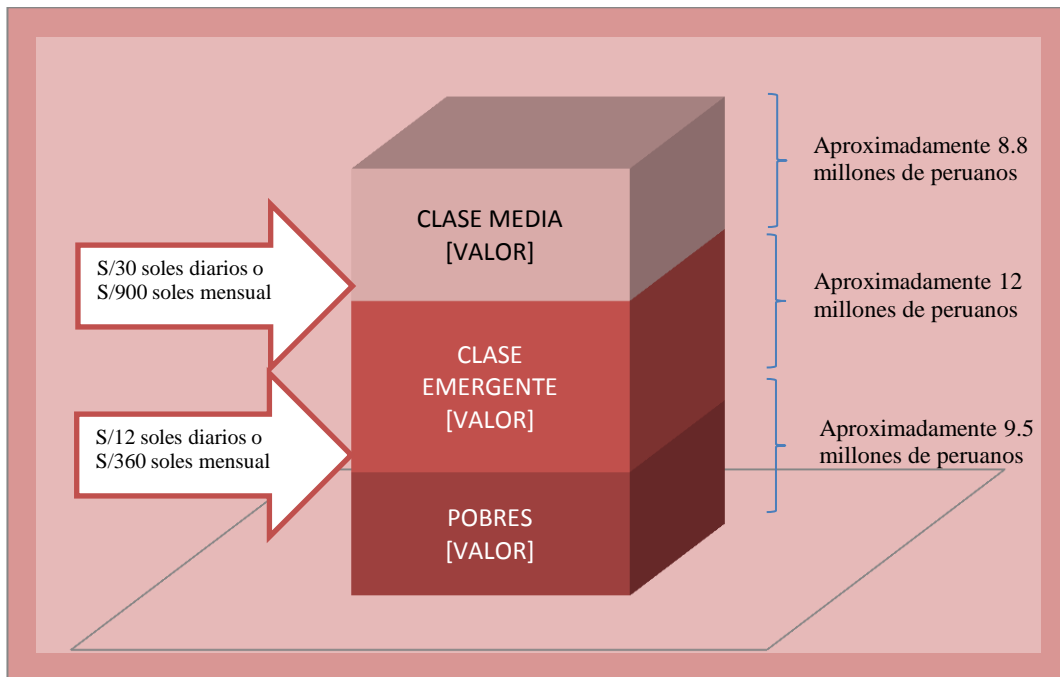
S/30 soles diarios o S/900 soles mensual

S/12 soles diarios o S/360 soles mensual

CLASE MEDIA
[VALOR]

CLASE EMERGENTE
[VALOR]

POBRES
[VALOR]

Aproximadamente 8.8 millones de peruanos

Aproximadamente 12 millones de peruanos

Aproximadamente 9.5 millones de peruanos